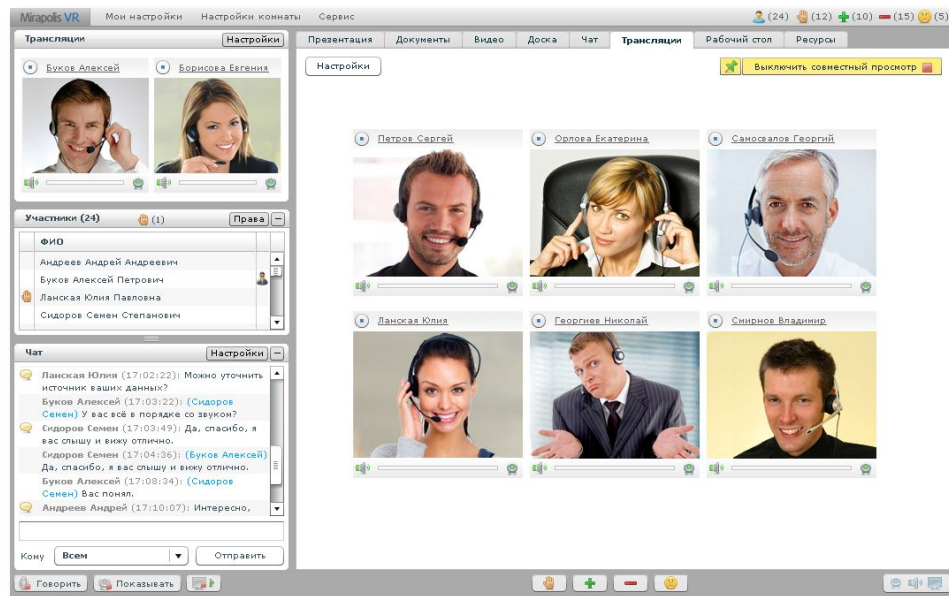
Mirapolis VR Мои настройки Настройки комнаты Сервис (24) (12) (10) (15) (5)

Трансляции Настройки

Буков Алексей Борисова Евгения

Участники (24) (1) Права

| ФИО |
|---|
| Андреев Андрей Андреевич |
| Буков Алексей Петрович |
| Ланская Юлия Павловна |
| Сидоров Семен Степанович |

Чат Настройки

Ланская Юлия (17:02:22): Можно уточнить источник ваших данных?
Буков Алексей (17:03:22): (Сидоров Семен) У вас всё в порядке со звуком?
Сидоров Семен (17:03:49): Да, спасибо, я вас слышу и вижу отлично.
Сидоров Семен (17:04:36): (Буков Алексей) Да, спасибо, я вас слышу и вижу отлично.
Буков Алексей (17:08:34): (Сидоров Семен) Вас понял.
Андреев Андрей (17:10:07): Интересно,

Кому Всем Отправить

Презентация Документы Видео Доска Чат Трансляции Рабочий стол Ресурсы

Настройки

Выключить совместный просмотр

Петров Сергей Орлова Екатерина Самосвалов Георгий

Ланская Юлия Георгиев Николай Смирнов Владимир

Говорить Показывать